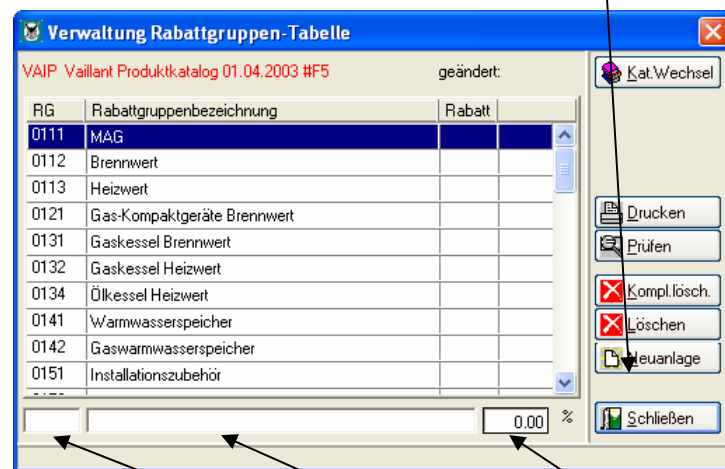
Verwaltung Rabattgruppen-Tabelle

VAIP Vaillant Produktkatalog 01.04.2003 #F5 geändert:

Kat.Wechsel

| RG | Rabattgruppenbezeichnung | Rabatt | |
|---|---|---|---|
| 0111 | MAG | | |
| 0112 | Brennwert | | |
| 0113 | Heizwert | | |
| 0121 | Gas-Kompaktgeräte Brennwert | | |
| 0131 | Gaskessel Brennwert | | |
| 0132 | Gaskessel Heizwert | | |
| 0134 | Ölkessel Heizwert | | |
| 0141 | Warmwasserspeicher | | |
| 0142 | Gaswarmwasserspeicher | | |
| 0151 | Installationszubehör | | |

Drucken
Prüfen
Kompl.lösch.
Löschen
Neuanlage

0.00 %

Schließen